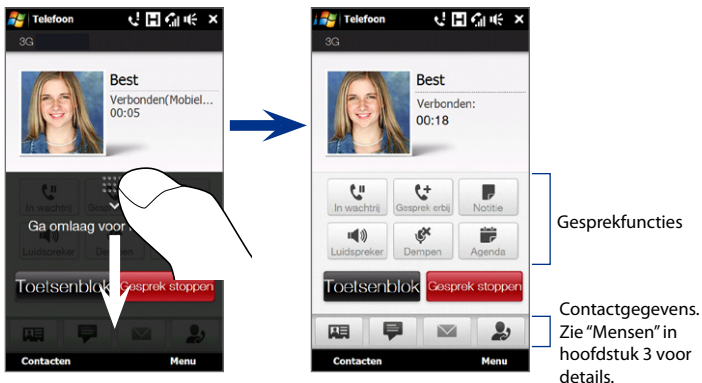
Telefoon

3G

Best

Verbonden(Mobiel

00:05

In wachtrij

Ge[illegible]

Ga omlaag voor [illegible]

Luidspreker

De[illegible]

Toetsenblok

Gesprek stoppen

Contacten

Menu

Telefoon

3G

Best

Verbonden:

00:18

In wachtrij

Gesprek erbij

Notitie

Luidspreker

Dempen

Agenda

Toetsenblok

Gesprek stoppen

Contacten

Menu

Gesprekfuncties

Contactgegevens. Zie "Mensen" in hoofdstuk 3 voor details.